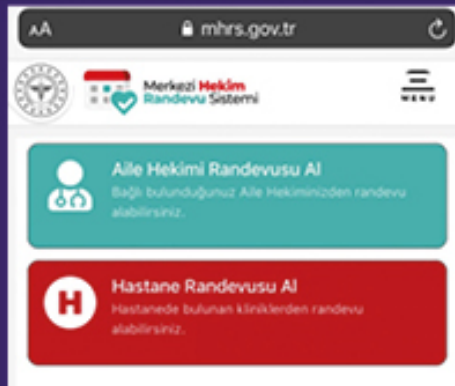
AA mhrs.gov.tr

Merkezi Hekim Randevu Sistemi

MENU

Aile Hekimi Randevusu Al

Bağlı bulunduğunuz Aile Hekiminizden randevu alabilirsiniz.

H

Hastane Randevusu Al

Hastanede bulunan kliniklerden randevu alabilirsiniz.